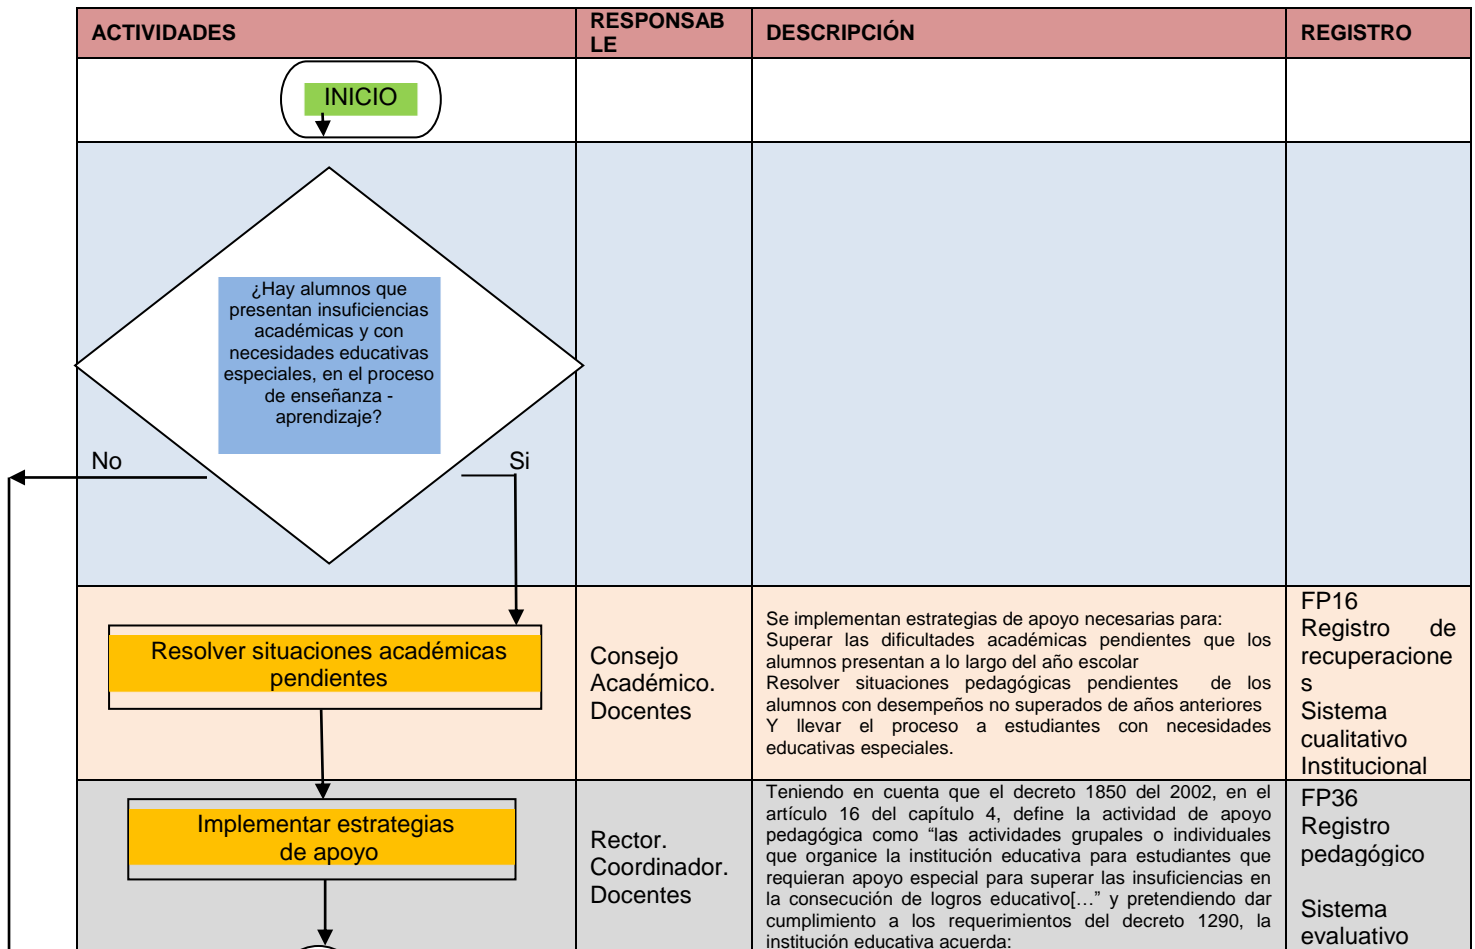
| ACTIVIDADES | RESPONSABLE | DESCRIPCIÓN | REGISTRO |
|---|---|---|---|
| INICIO | | | |
| ¿Hay alumnos que presentan insuficiencias académicas y con necesidades educativas especiales, en el proceso de enseñanza - aprendizaje? No Si | | | |
| Resolver situaciones académicas pendientes | Consejo Académico. Docentes | Se implementan estrategias de apoyo necesarias para: Superar las dificultades académicas pendientes que los alumnos presentan a lo largo del año escolar Resolver situaciones pedagógicas pendientes de los alumnos con desempeños no superados de años anteriores Y llevar el proceso a estudiantes con necesidades educativas especiales. | FP16 Registro de recuperaciones Sistema cualitativo Institucional |
| Implementar estrategias de apoyo | Rector. Coordinador. Docentes | Teniendo en cuenta que el decreto 1850 del 2002, en el artículo 16 del capítulo 4, define la actividad de apoyo pedagógica como "las actividades grupales o individuales que organice la institución educativa para estudiantes que requieran apoyo especial para superar las insuficiencias en la consecución de logros educativo[…" y pretendiendo dar cumplimiento a los requerimientos del decreto 1290, la institución educativa acuerda: | FP36 Registro pedagógico Sistema evaluativo |